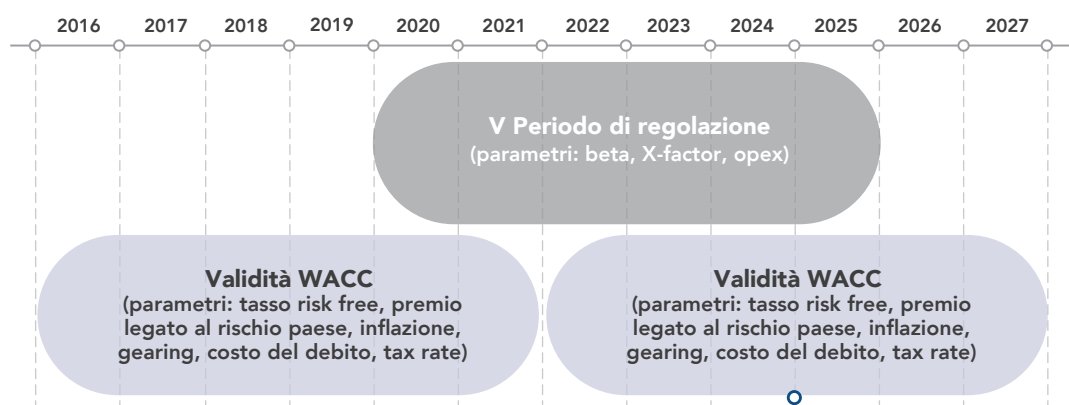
2016 2017 2018 2019 2020 2021 2022 2023 2024 2025 2026 2027

V Periodo di regolazione
(parametri: beta, X-factor, opex)

Validità WACC
(parametri: tasso risk free, premio legato al rischio paese, inflazione, gearing, costo del debito, tax rate)

Validità WACC
(parametri: tasso risk free, premio legato al rischio paese, inflazione, gearing, costo del debito, tax rate)